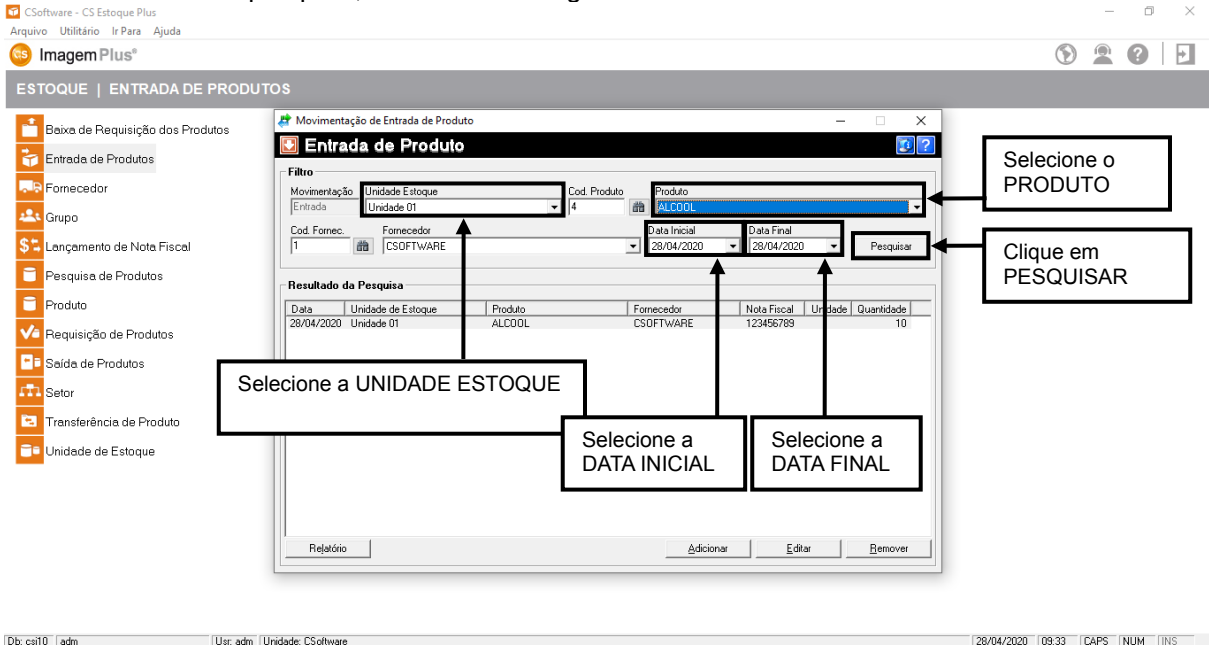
CSoftware - CS Estoque Plus
Arquivo Utilitário Ir Para Ajuda
Imagem Plus®

ESTOQUE | ENTRADA DE PRODUTOS

Baixa de Requisição dos Produtos
Entrada de Produtos
Fornecedor
Grupo
Lançamento de Nota Fiscal
Pesquisa de Produtos
Produto
Requisição de Produtos
Saída de Produtos
Setor
Transferência de Produto
Unidade de Estoque

Movimentação de Entrada de Produto
Entrada de Produto
Filtro
Movimentação
Entrada
Unidade Estoque
Unidade 01
Cod. Produto
4
Produto
ALCOOL
Cod. Fornec.
1
Fornecedor
CSOFTWARE
Data Inicial
28/04/2020
Data Final
28/04/2020
Pesquisar

Resultado da Pesquisa

| Data | Unidade de Estoque | Produto | Fornecedor | Nota Fiscal | Unidade | Quantidade |
|---|---|---|---|---|---|---|
| 28/04/2020 | Unidade 01 | ALCOOL | CSOFTWARE | 123456789 | | 10 |

Relatório
Adicionar
Editar
Remover

Selecione o PRODUTO

Clique em PESQUISAR

Selecione a UNIDADE ESTOQUE

Selecione a DATA INICIAL

Selecione a DATA FINAL

Db: csi10 | adm | Usr: adm | Unidade: CSoftware | 28/04/2020 | 09:33 | CAPS | NUM | INS